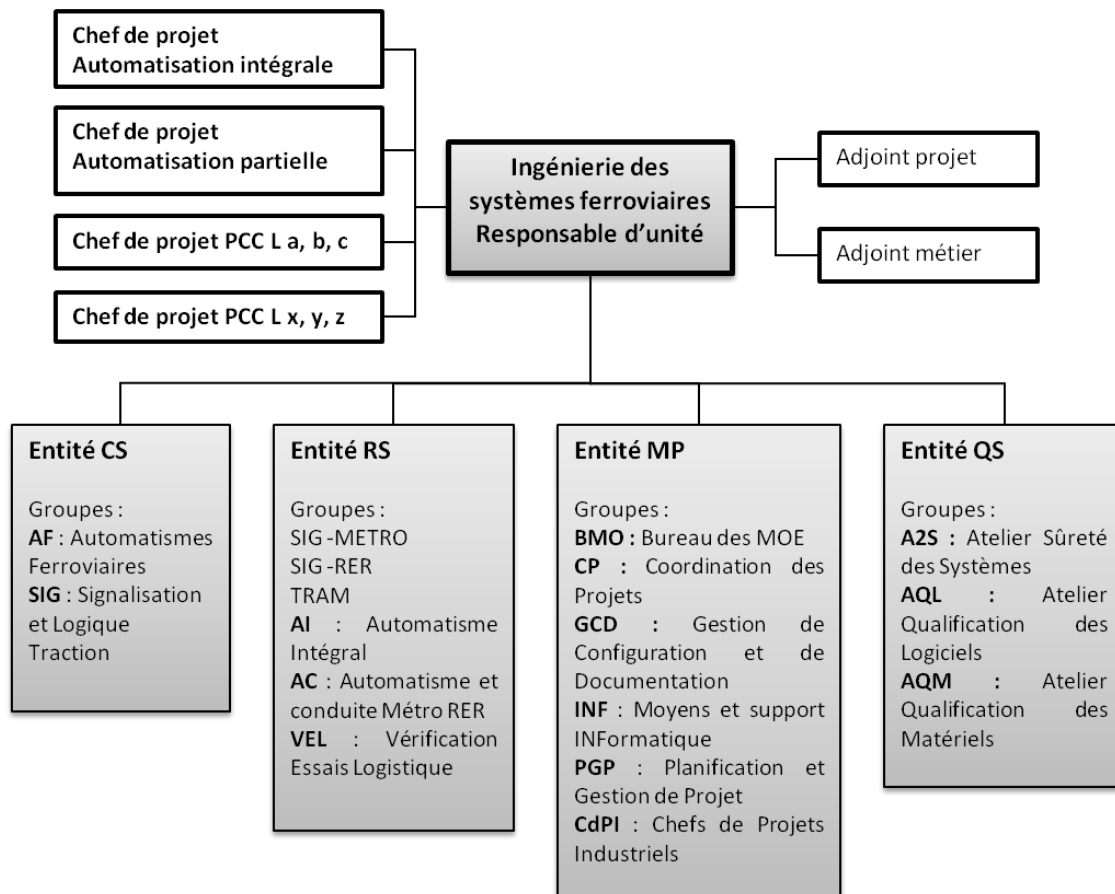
Chef de projet Automatisation intégrale

Chef de projet Automatisation partielle

Chef de projet PCC L a, b, c

Chef de projet PCC L x, y, z

Ingénierie des systèmes ferroviaires Responsable d'unité

Adjoint projet

Adjoint métier

Entité CS

Groupes :
**AF** : Automatismes Ferroviaires
**SIG** : Signalisation et Logique Traction

Entité RS

Groupes :
SIG -METRO
SIG -RER
TRAM
**AI** : Automatisme Intégral
**AC** : Automatisme et conduite Métro RER
**VEL** : Vérification Essais Logistique

Entité MP

Groupes :
**BMO** : Bureau des MOE
**CP** : Coordination des Projets
**GCD** : Gestion de Configuration et de Documentation
**INF** : Moyens et support INFormatique
**PGP** : Planification et Gestion de Projet
**CdPI** : Chefs de Projets Industriels

Entité QS

Groupes :
**A2S** : Atelier Sûreté des Systèmes
**AQL** : Atelier Qualification des Logiciels
**AQM** : Atelier Qualification des Matériels